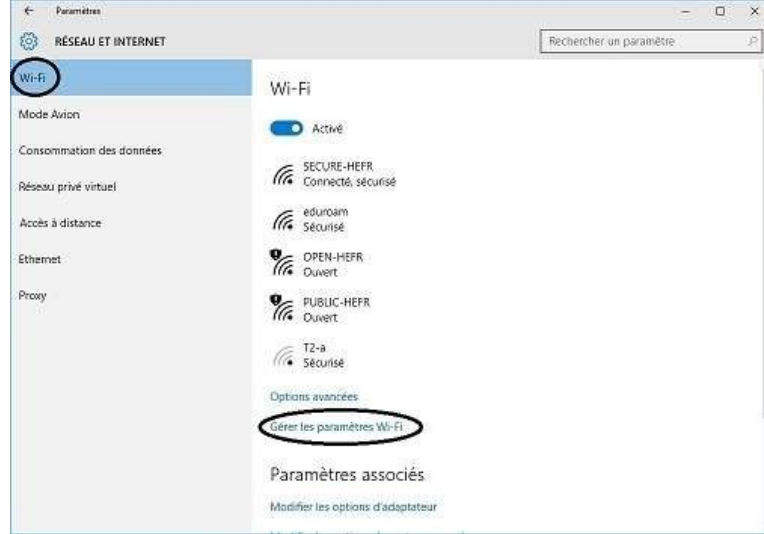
Paramètres

RÉSEAU ET INTERNET

Rechercher un paramètre

Wi-Fi

Mode Avion

Consommation des données

Réseau privé virtuel

Accès à distance

Ethernet

Proxy

Wi-Fi

Activé

SECURE-HEFR
Connecté, sécurisé

eduroam
Sécurisé

OPEN-HEFR
Ouvert

PUBLIC-HEFR
Ouvert

T2-a
Sécurisé

Options avancées

Gérer les paramètres Wi-Fi

Paramètres associés

Modifier les options d'adaptateur

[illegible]